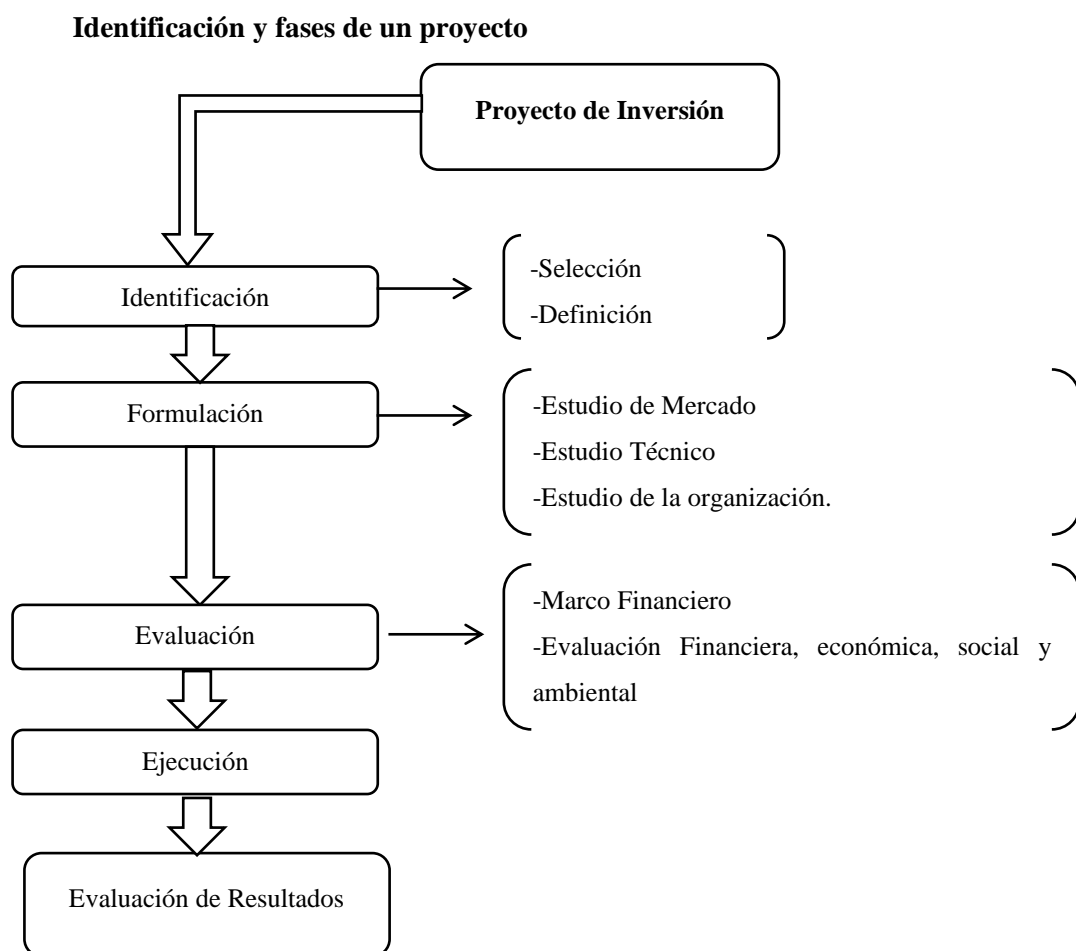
Identificación y fases de un proyecto

Proyecto de Inversión

Identificación

-Selección
-Definición

Formulación

-Estudio de Mercado
-Estudio Técnico
-Estudio de la organización.

Evaluación

-Marco Financiero
-Evaluación Financiera, económica, social y ambiental

Ejecución

Evaluación de Resultados